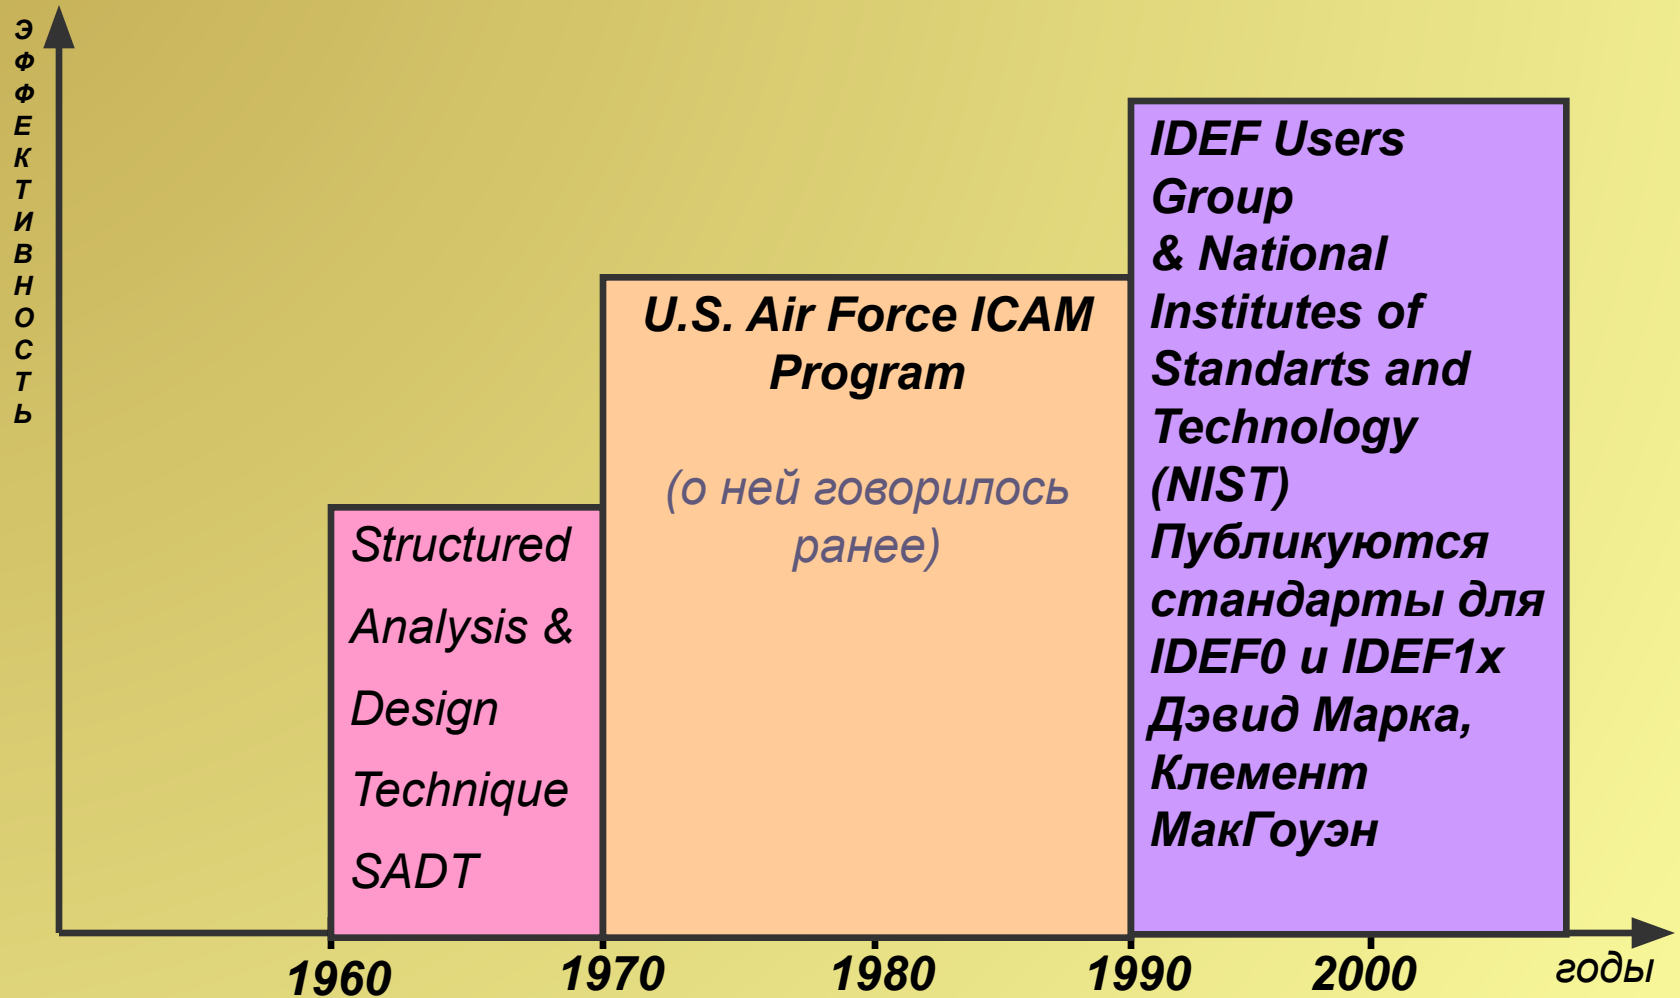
ЭФФЕКТИВНОСТЬ

Structured Analysis & Design Technique SADT

U.S. Air Force ICAM Program

(о ней говорилось ранее)

IDEF Users Group & National Institutes of Standarts and Technology (NIST) Публикуются стандарты для IDEF0 и IDEF1x Дэвид Марка, Клемент МакГоуэн

1960 1970 1980 1990 2000 годы